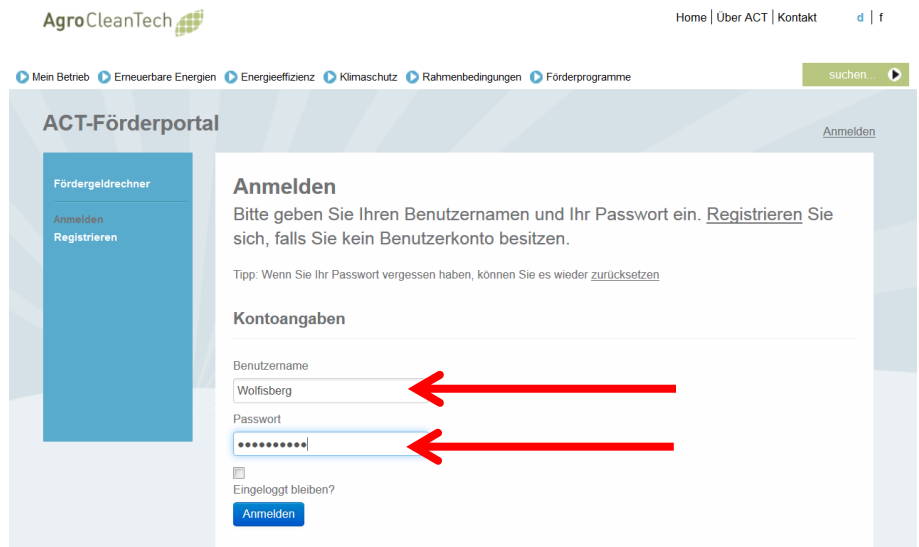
AgroCleanTech

Home | Über ACT | Kontakt   d | f

Mein Betrieb  Erneuerbare Energien  Energieeffizienz  Klimaschutz  Rahmenbedingungen  Förderprogramme

suchen...

ACT-Förderportal

Anmelden

Fördergeldrechner

Anmelden
Registrieren

Anmelden

Bitte geben Sie Ihren Benutzernamen und Ihr Passwort ein. Registrieren Sie sich, falls Sie kein Benutzerkonto besitzen.

Tipp: Wenn Sie Ihr Passwort vergessen haben, können Sie es wieder zurücksetzen

Kontoangaben

Benutzername

Wolfisberg

Passwort

••••••••••

Eingeloggt bleiben?

Anmelden